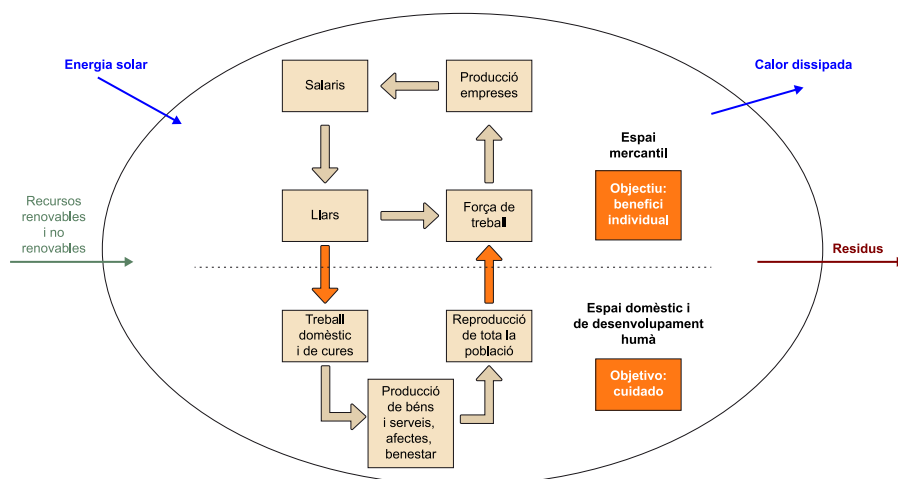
Energia solar

Calor dissipada

Salaris

Producció empreses

Espai mercantil

Llars

Força de treball

Objectiu: benefici individual

Recursos renovables i no renovables

Residus

Treball domèstic i de cures

Reproducció de tota la població

Espai domèstic i de desenvolupament humà

Objetivo: cuidado

Producció de béns i serveis, afectes, benestar